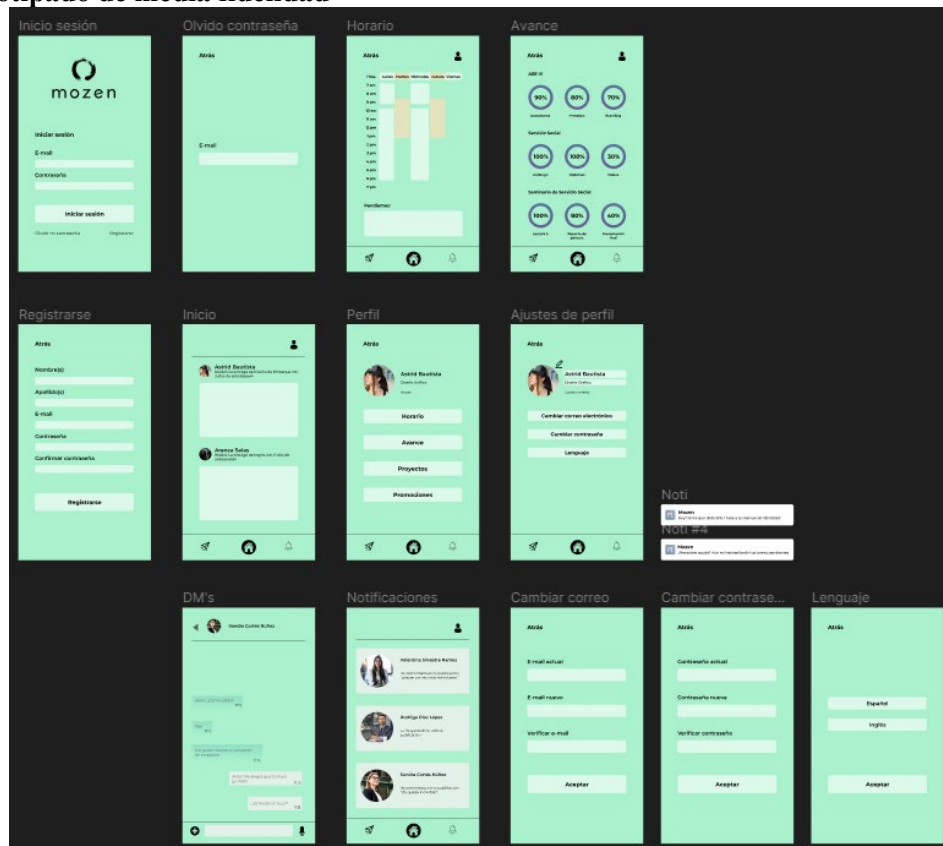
otipado de media fidelidad

Inicio sesión

mozen

Iniciar sesión

E-mail

Contraseña

Iniciar sesión

Olvide mi contraseña

Registrarse

Olvido contraseña

Atrás

E-mail

Horario

Atrás

Hora | Lunes | Martes | Miércoles | Jueves | Viernes

Pendientes

Avance

Atrás

ABP III

90%

80%

70%

Servicio Social

100%

100%

30%

Seminario de Servicio Social

100%

80%

40%

Registrarse

Atrás

Nombre(s)

Apellido(s)

E-mail

Contraseña

Confirmar contraseña

Registrarse

Inicio

Astrid Bautista

Aranza Salas

Perfil

Atrás

Astrid Bautista

Diseño Gráfico

Horario

Avance

Proyectos

Promociones

Ajustes de perfil

Atrás

Astrid Bautista

Diseño Gráfico

Cambiar correo electrónico

Cambiar contraseña

Lenguaje

Noti

Mozen

Noti #4

Mozen

DM's

Sandra Cortés Núñez

Notificaciones

Valentina Silvestre Ramos

Rodrigo Díaz López

Sandra Cortés Núñez

Cambiar correo

Atrás

E-mail actual

E-mail nuevo

Verificar e-mail

Aceptar

Cambiar contrase...

Atrás

Contraseña actual

Contraseña nueva

Verificar contraseña

Aceptar

Lenguaje

Atrás

Español

Inglés

Aceptar